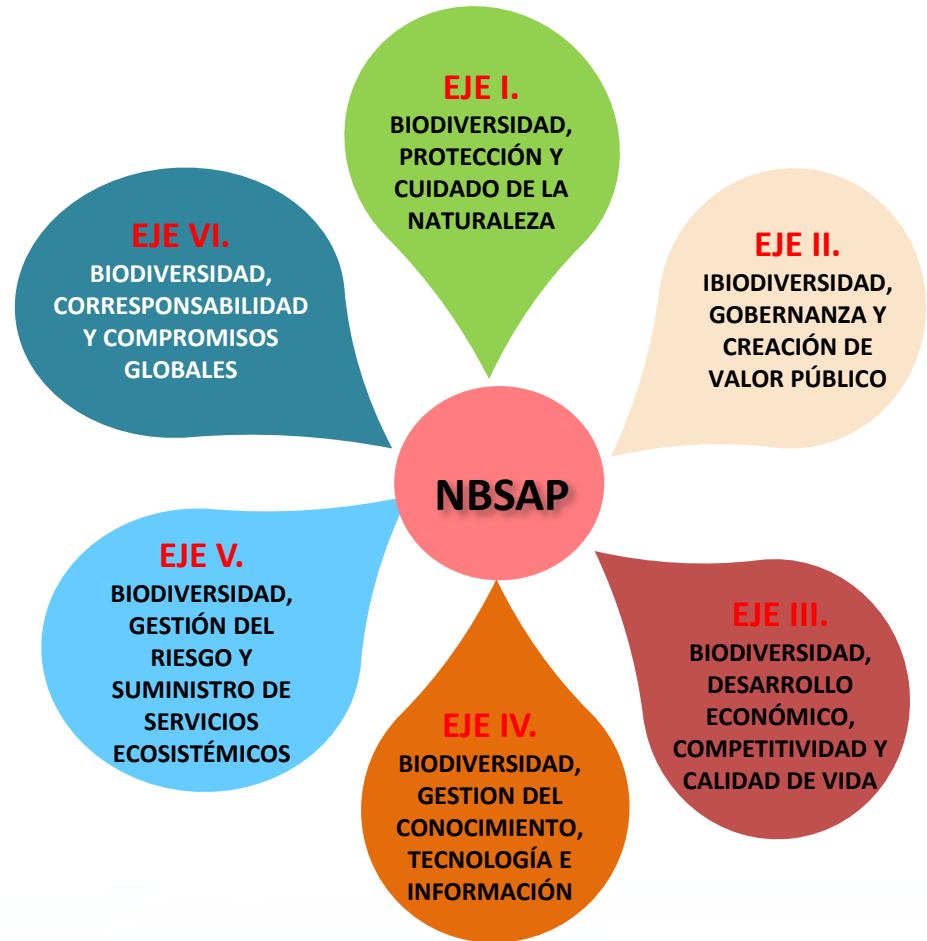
EJE I.
BIODIVERSIDAD, PROTECCIÓN Y CUIDADO DE LA NATURALEZA

EJE VI.
BIODIVERSIDAD, CORRESPONSABILIDAD Y COMPROMISOS GLOBALES

EJE II.
IBIODIVERSIDAD, GOBERNANZA Y CREACIÓN DE VALOR PÚBLICO

NBSAP

EJE V.
BIODIVERSIDAD, GESTIÓN DEL RIESGO Y SUMINISTRO DE SERVICIOS ECOSISTÉMICOS

EJE III.
BIODIVERSIDAD, DESARROLLO ECONÓMICO, COMPETITIVIDAD Y CALIDAD DE VIDA

EJE IV.
BIODIVERSIDAD, GESTION DEL CONOCIMIENTO, TECNOLOGÍA E INFORMACIÓN